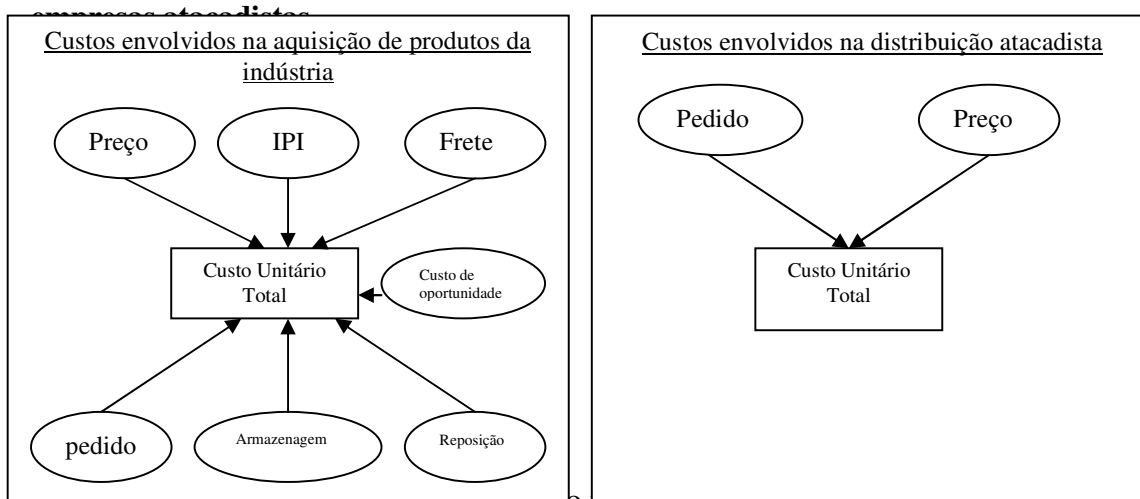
empresas atacadistas

Custos envolvidos na aquisição de produtos da indústria

Preço

IPI

Frete

Custo Unitário Total

Custo de oportunidade

pedido

Armazenagem

Reposição

Custos envolvidos na distribuição atacadista

Pedido

Preço

Custo Unitário Total